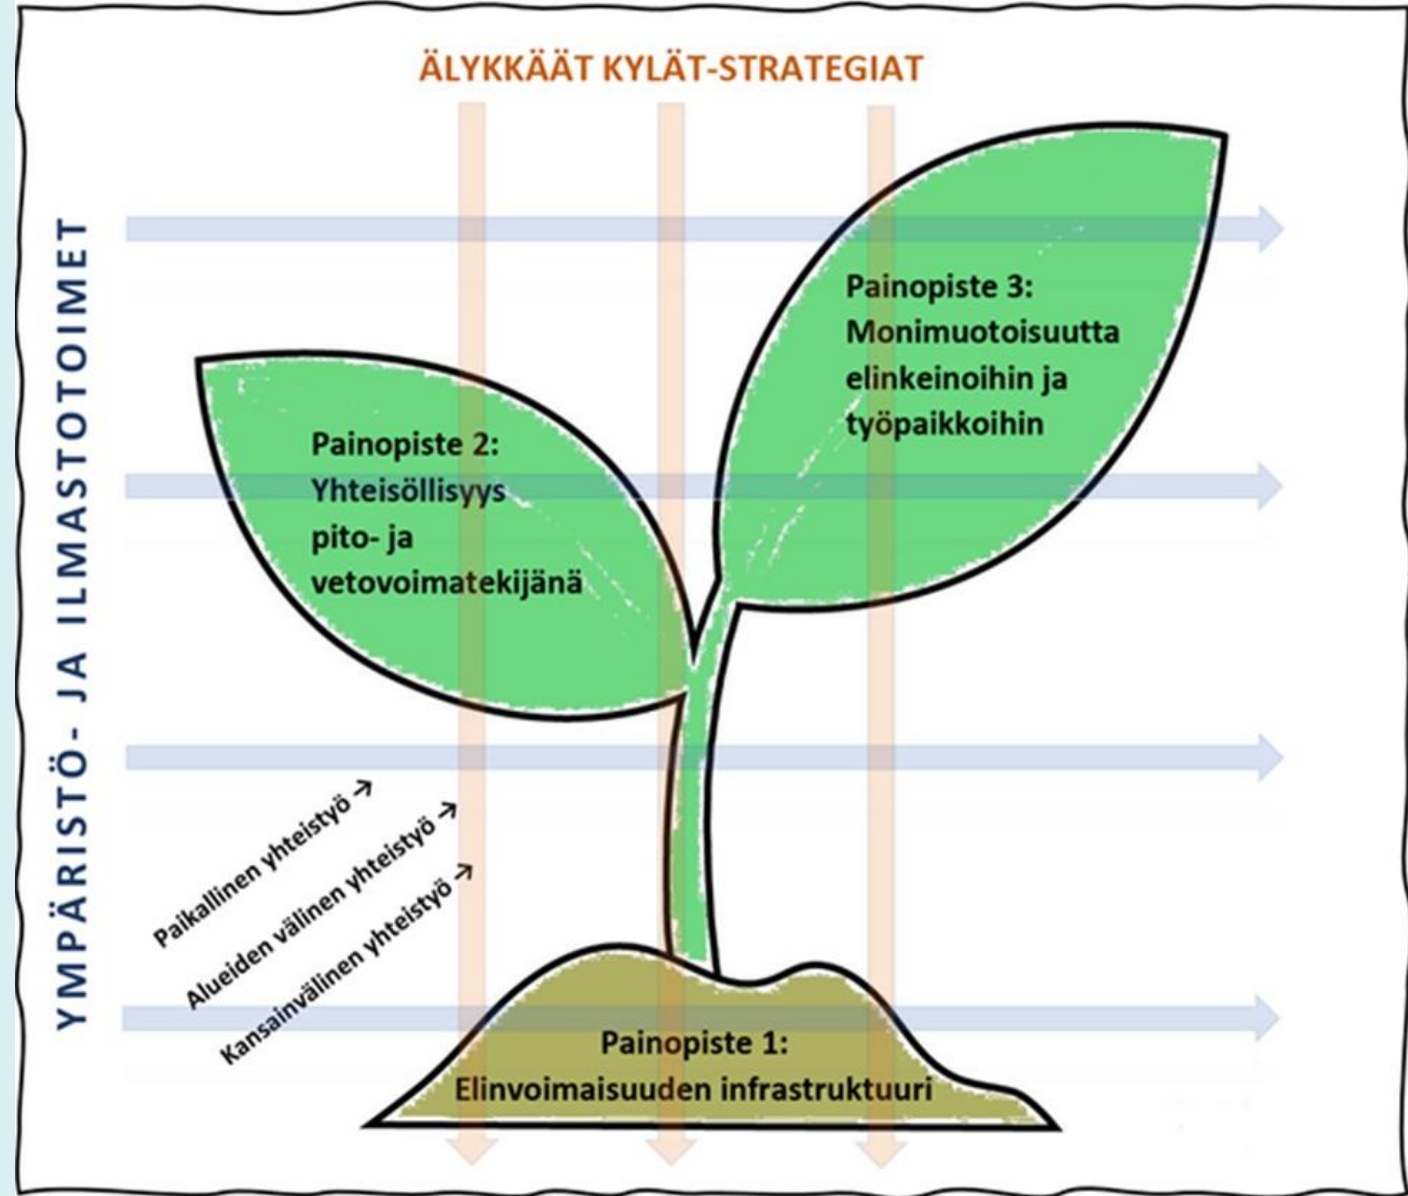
ÄLYKKÄÄT KYLÄT-STRATEGIAT

YMPÄRISTÖ- JA ILMASTOTOIMET

Painopiste 3: Monimuotoisuutta elinkeinoihin ja työpaikkoihin

Painopiste 2: Yhteisöllisyys pito- ja vetovoimatekijänä

Paikallinen yhteistyö →
Alueiden välinen yhteistyö →
Kansainvälinen yhteistyö →

Painopiste 1: Elinvoimaisuuden infrastruktuuri